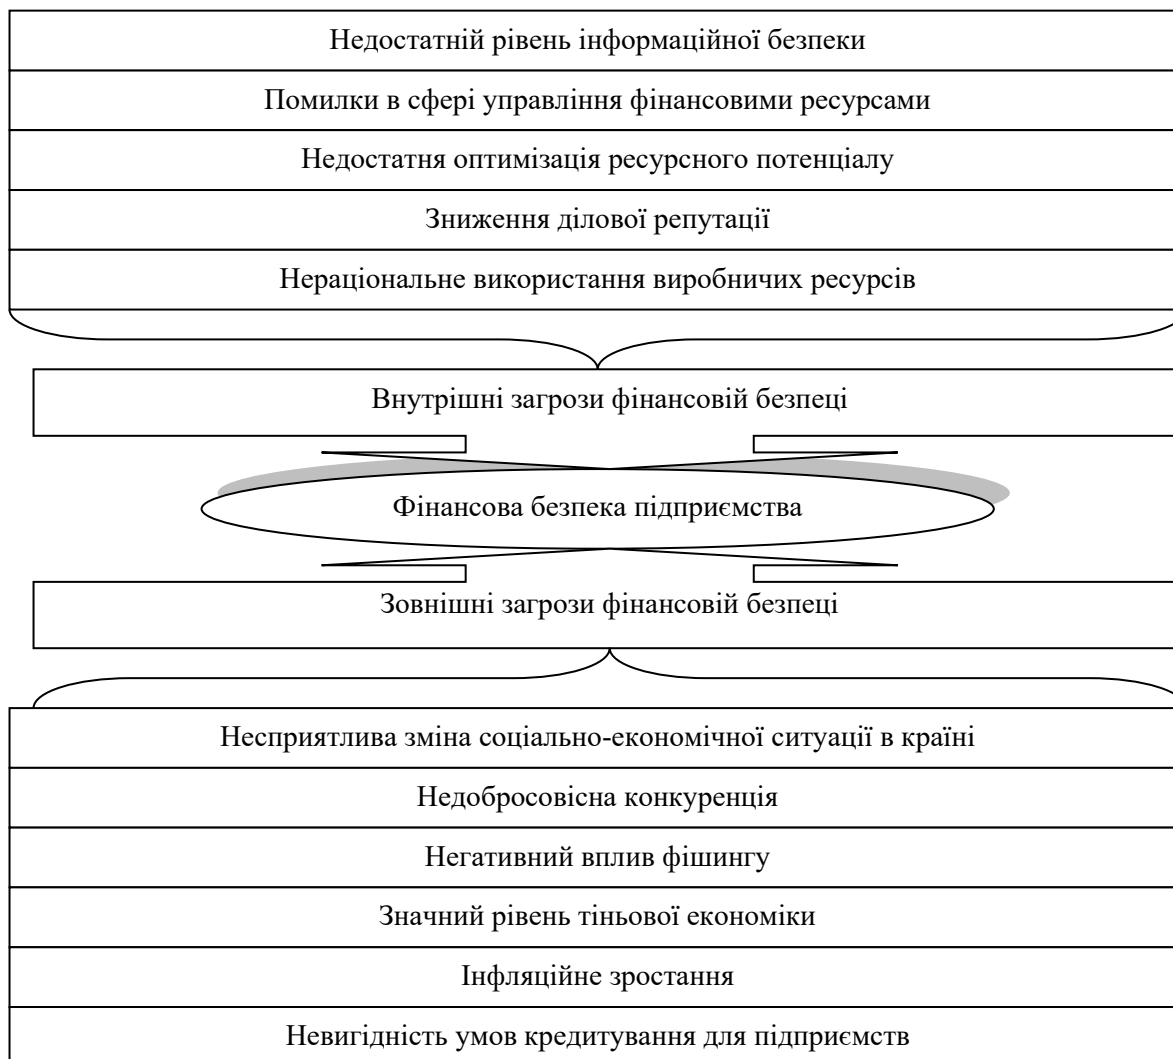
Недостатній рівень інформаційної безпеки

Помилки в сфері управління фінансовими ресурсами

Недостатня оптимізація ресурсного потенціалу

Зниження ділової репутації

Нераціональне використання виробничих ресурсів

Внутрішні загрози фінансовій безпеці

Фінансова безпека підприємства

Зовнішні загрози фінансовій безпеці

Несприятлива зміна соціально-економічної ситуації в країні

Недобросовісна конкуренція

Негативний вплив фішингу

Значний рівень тіньової економіки

Інфляційне зростання

Невигідність умов кредитування для підприємств